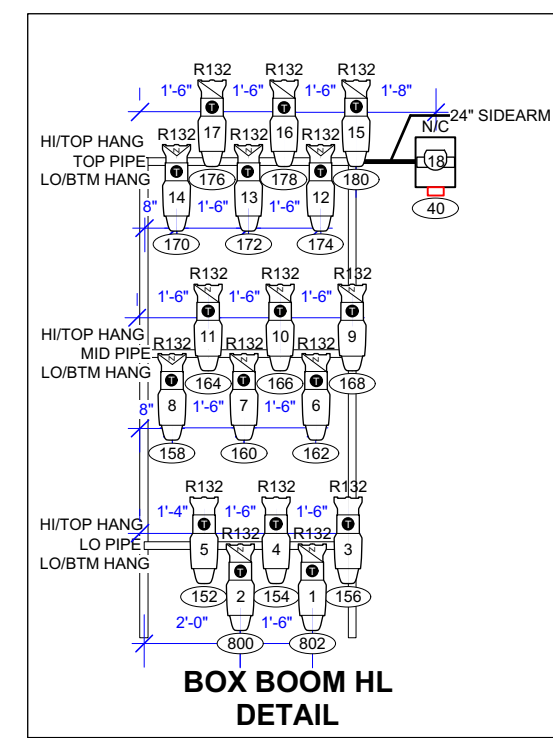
R132 R132 R132
1'-6" 1'-6" 1'-6" 1'-8"
24" SIDEARM
17 16 15
HI/TOP HANG
TOP PIPE
LO/BTM HANG
R132 R132 R132
N/C
18
176 178 180
14 13 12
8" 1'-6" 1'-6"
40
170 172 174

R132 R132 R132
1'-6" 1'-6" 1'-6"
11 10 9
HI/TOP HANG
MID PIPE
LO/BTM HANG
R132 R132 R132
164 166 168
8 7 6
8" 1'-6" 1'-6"
158 160 162

R132 R132 R132
1'-4" 1'-6" 1'-6"
HI/TOP HANG
LO PIPE
LO/BTM HANG
R132 R132
5 4 3
2 1
152 154 156
2'-0" 1'-6"
800 802

BOX BOOM HL
DETAIL